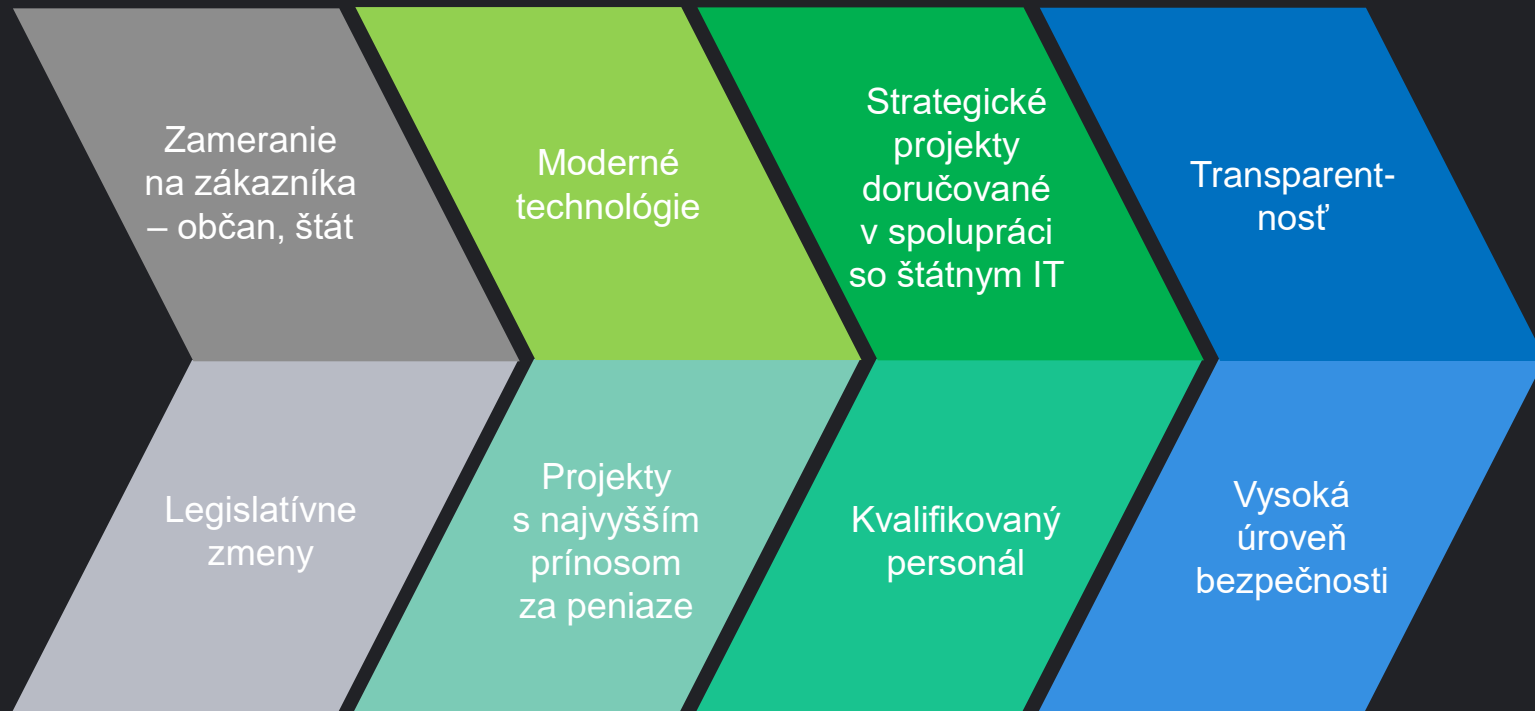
Zameranie na zákazníka – občan, štát

Moderné technológie

Strategické projekty doručované v spolupráci so štátnym IT

Transparent-nosť

Legislatívne zmeny

Projekty s najvyšším prínosom za peniaze

Kvalifikovaný personál

Vysoká úroveň bezpečnosti